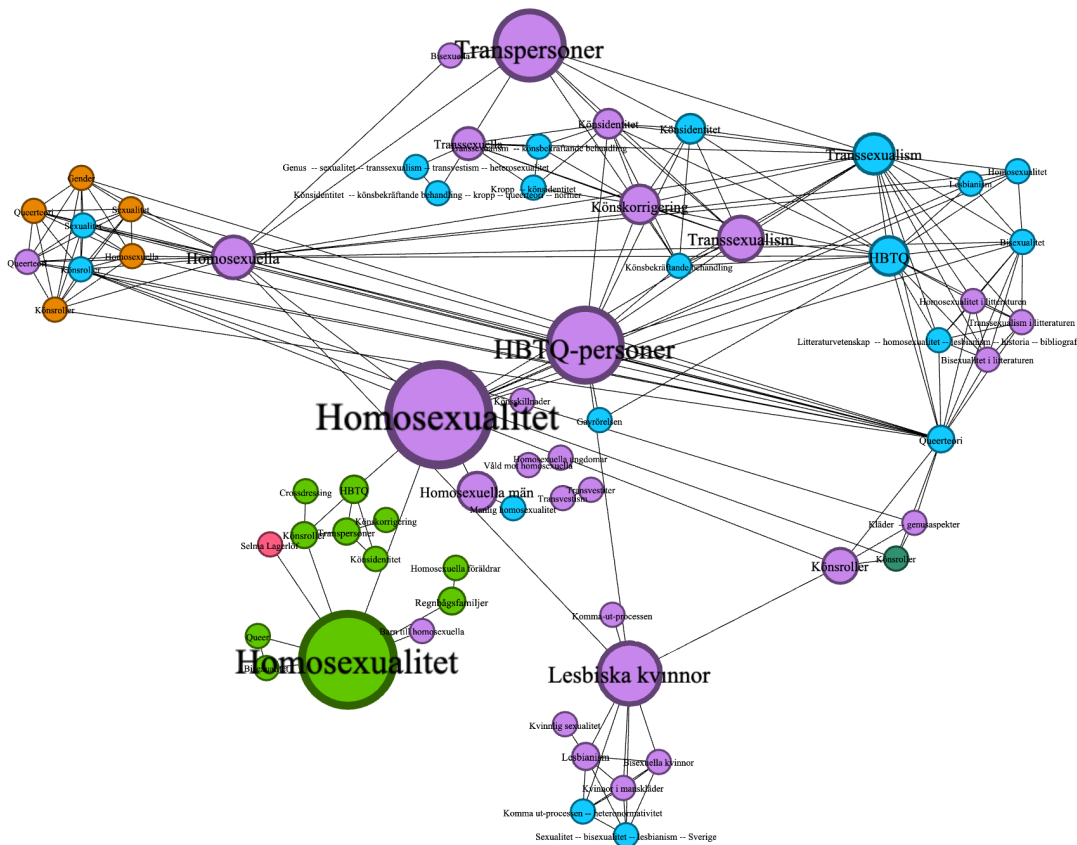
Transpersoner
Bisexualitet
Transsexuella
Könsidentitet
Könsidentitet
Transvestism -- könsbekräftande behandling
Genus -- sexualitet -- transsexualism -- transvestism -- heterosexualitet
Kropp -- könsidentitet
Könsidentitet -- könsbekräftande behandling -- kropp -- queerteori -- normer
Transsexualism
Homosexualitet
Lesbianism
Gender
Queerteori
Sexualitet
Sexualitet
Queerteori
Homosexuella
Könsroller
Homosexuella
Könsroller
Könskorrigering
Transsexualism
Könsbekräftande behandling
HBTQ
Bisexualitet
Homosexualitet i litteraturen
Transsexualism i litteraturen
Litteraturvetenskap -- homosexualitet -- lesbianism -- historia -- bibliografi
Bisexualitet i litteraturen
HBTQ-personer
Homosexualitet
Könsskillnader
Gayrörelsen
Queerteori
Homosexuella ungdomar
Våld mot homosexuella
Homosexuella män
Transvestiter
Transvestism
Manlig homosexualitet
Crossdressing
HBTQ
Könsroller
Transpersoner
Könskorrigering
Selma Lagerlöf
Könsidentitet
Homosexuella föräldrar
Regnbågsfamiljer
Barn till homosexuella
Kläder -- genusaspekter
Könsroller
Könsroller
Komma-ut-processen
Queer
Bisexualitet
Homosexualitet
Lesbiska kvinnor
Kvinnlig sexualitet
Lesbianism
Bisexuella kvinnor
Kvinnor i manskläder
Komma ut-processen -- heteronormativitet
Sexualitet -- bisexualitet -- lesbianism -- Sverige